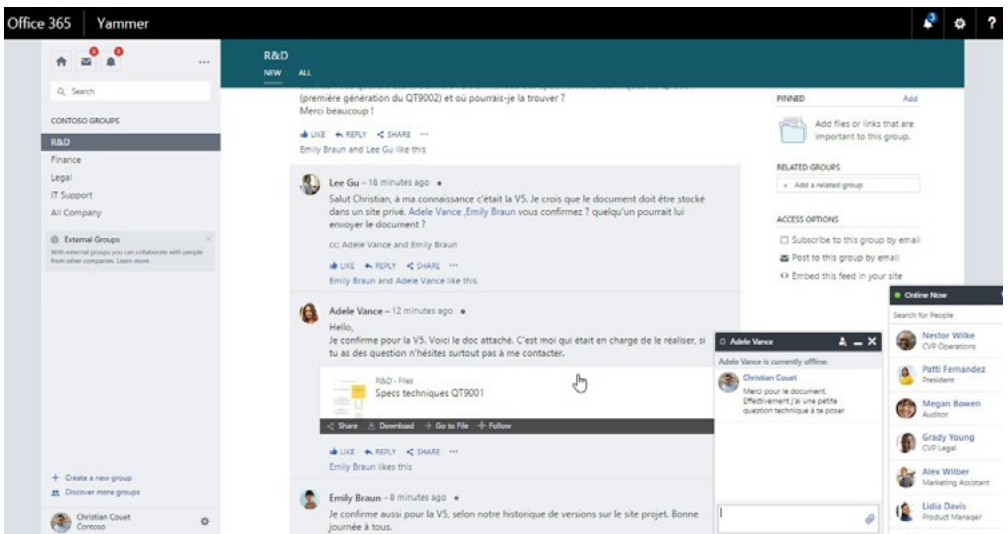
Office 365 Yammer

?

...

Search

CONTOSO GROUPS

R&D

Finance

Legal

IT Support

All Company

External Groups

With external groups you can collaborate with people from other companies. Learn more.

+ Create a new group

Discover more groups

Christian Couet
Contoso

R&D

NEW ALL

(première génération du QT9002) et où pourrais-je la trouver ?
Merci beaucoup !

LIKE REPLY SHARE ···

Emily Braun and Lee Gu like this

Lee Gu – 18 minutes ago •

Salut Christian, à ma connaissance c'était la V5. Je crois que le document doit être stocké dans un site privé. Adele Vance ,Emily Braun vous confirmez ? quelqu'un pourrait lui envoyer le document ?

cc: Adele Vance and Emily Braun

LIKE REPLY SHARE ···

Emily Braun and Adele Vance like this

Adele Vance – 12 minutes ago •

Hello,
Je confirme pour la V5. Voici le doc attaché. C'est moi qui était en charge de le réaliser, si tu as des question n'hésites surtout pas à me contacter.

R&D - Files
Specs techniques QT9001

Share Download Go to File Follow

LIKE REPLY SHARE ···

Emily Braun likes this

Emily Braun – 8 minutes ago •

Je confirme aussi pour la V5, selon notre historique de versions sur le site projet. Bonne journée à tous.

PINNED Add

Add files or links that are important to this group.

RELATED GROUPS

+ Add a related group

ACCESS OPTIONS

Subscribe to this group by email

Post to this group by email

<> Embed this feed in your site

Adele Vance

Adele Vance is currently offline.

Christian Couet
Merci pour le document. Effectivement j'ai une petite question technique à te poser

Online Now

Search for People

Nestor Wilke
CVP Operations

Patti Fernandez
President

Megan Bowen
Auditor

Grady Young
CVP Legal

Alex Wilber
Marketing Assistant

Lidia Davis
Product Manager